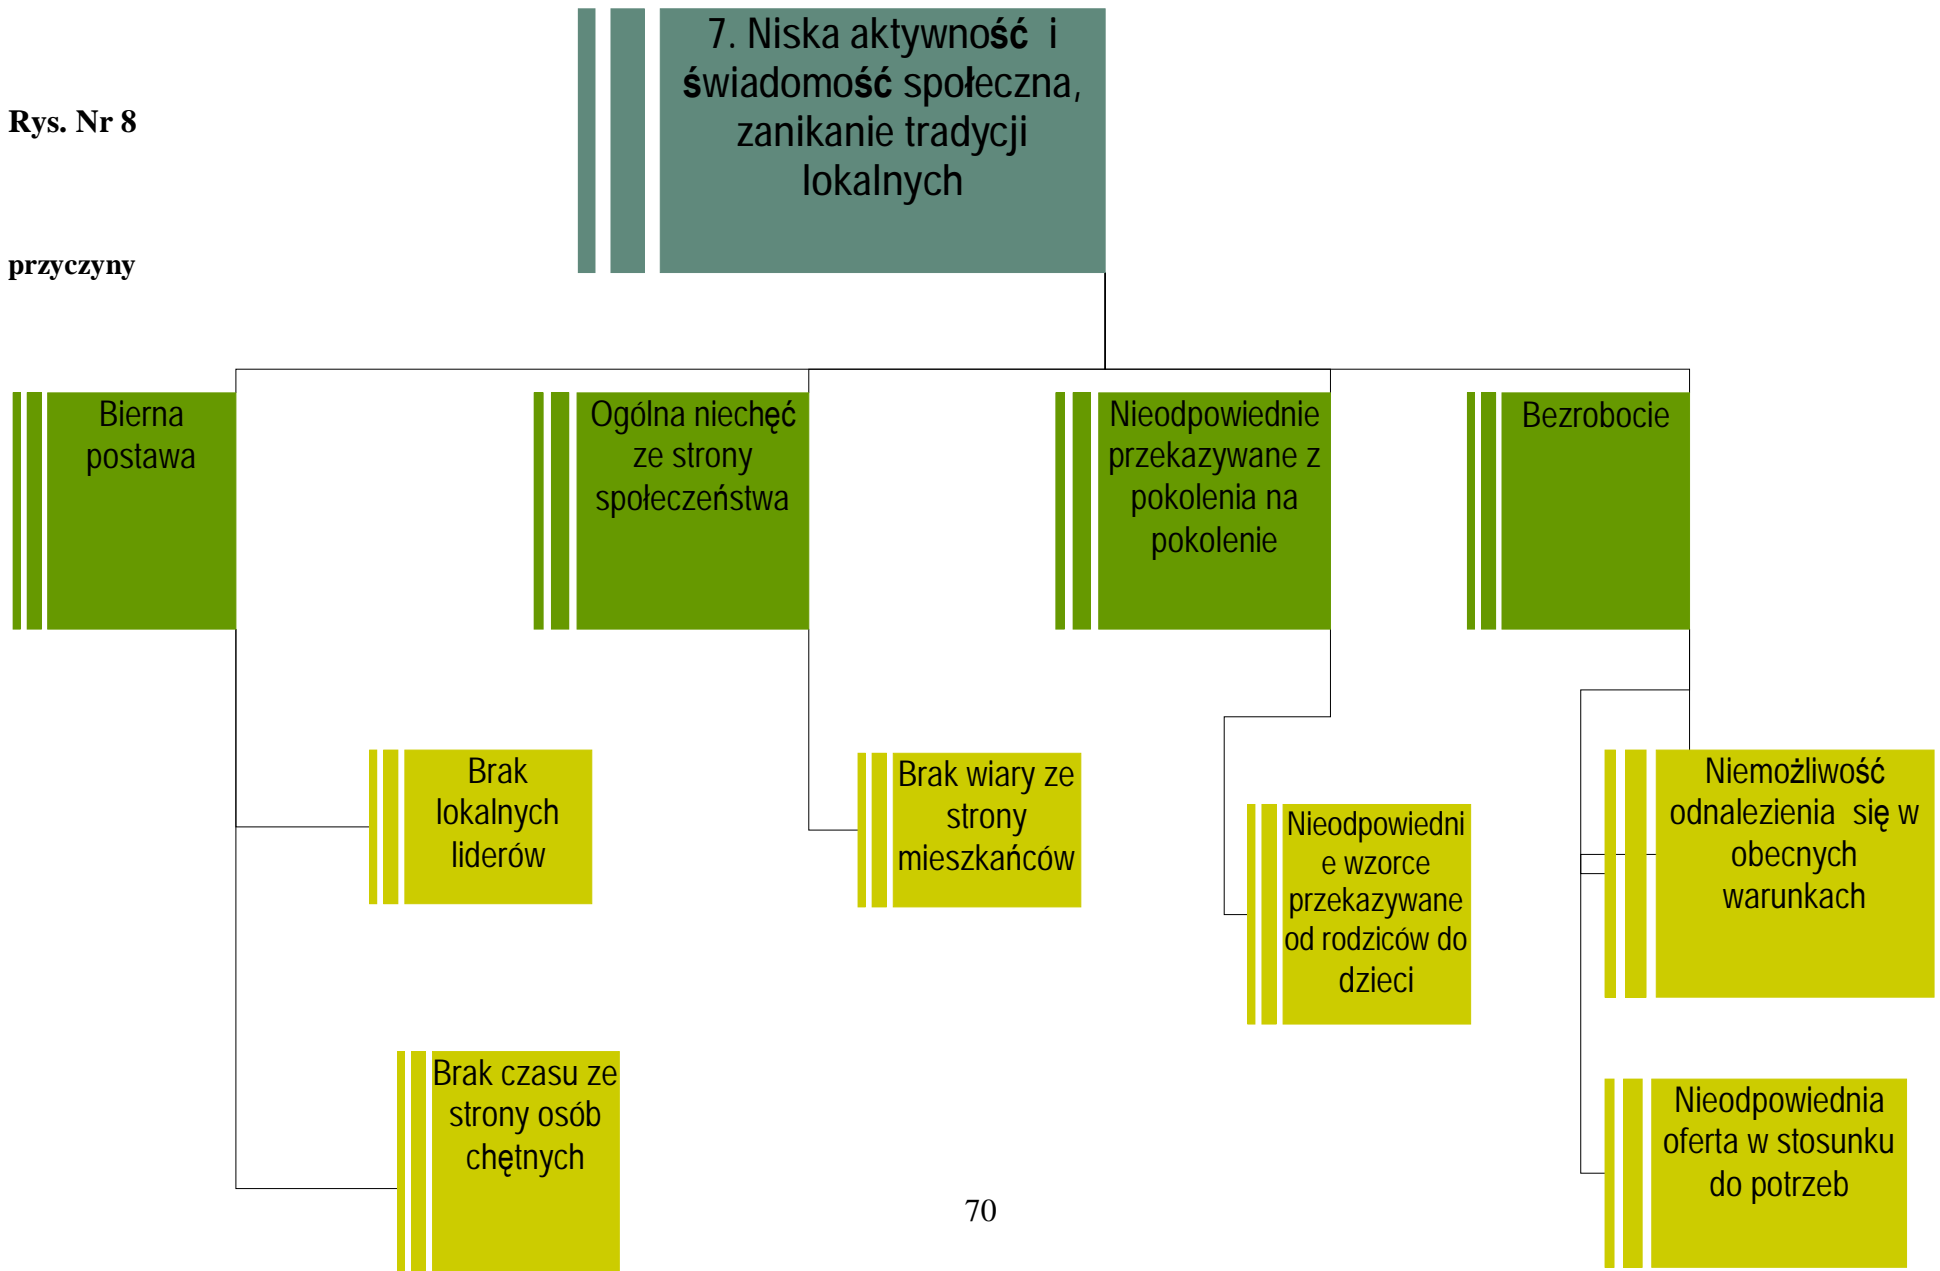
Rys. Nr 8

przyczyny

7. Niska aktywność i świadomość społeczna, zanikanie tradycji lokalnych

Bierna postawa

Ogólna niechęć ze strony społeczeństwa

Nieodpowiednie przekazywane z pokolenia na pokolenie

Bezrobocie

Brak lokalnych liderów

Brak wiary ze strony mieszkańców

Nieodpowiedni e wzorce przekazywane od rodziców do dzieci

Niemożliwość odnalezienia się w obecnych warunkach

Brak czasu ze strony osób chętnych

Nieodpowiednia oferta w stosunku do potrzeb

70